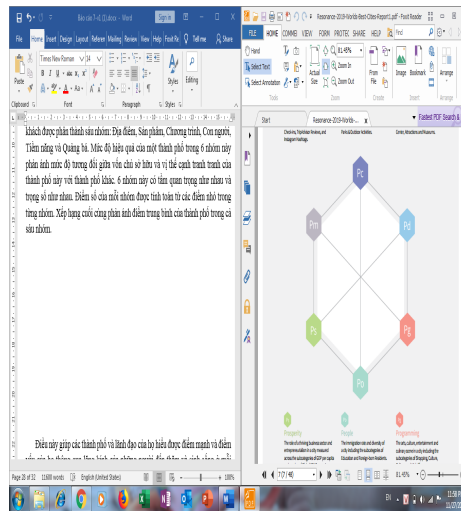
Bao cao 7-6 (3).docx - Word
Sign in
File Home Insert Design Layout Referen Mailing Review View Help Foxit Re Tell me Share
Times New Roman 14
Paste
Styles
Editing
Clipboard Font Styles

khách được phân thành sáu nhóm: Địa điểm, Sản phẩm, Chương trình, Con người, Tiềm năng và Quảng bá. Mức độ hiệu quả của một thành phố trong 6 nhóm này phản ánh mức độ tương đối giữa vốn chi sở hữu và vị thế cạnh tranh của thành phố này với thành phố khác. 6 nhóm này có tầm quan trọng như nhau và trọng số như nhau. Điểm số của mỗi nhóm được tính toán từ các điểm nhỏ trong từng nhóm. Xếp hạng cuối cùng phản ánh điểm trung bình của thành phố trong cả sáu nhóm.

Điều này giúp các thành phố và lãnh đạo của họ hiểu được điểm mạnh và điểm

Page 28 of 33 11600 words English (United States)

Resonance-2019-Worlds-Best-Cities-Report1.pdf - Foxit Reader
FILE HOME COMME VIEW FORM PROTECT SHARE HELP Find
Hand
Select Text
Select Annotation
Actual Size
81.45%
Zoom In
Zoom Out
From File
Image
Bookmark
Tools Zoom Create Insert Arrange
Start
Resonance-2019-Worlds-...
Fastest PDF Search &

Pc
Pd
Pg
Pp
Ps
Pm

Prosperity
People
Programming

7 / 40
81.45%